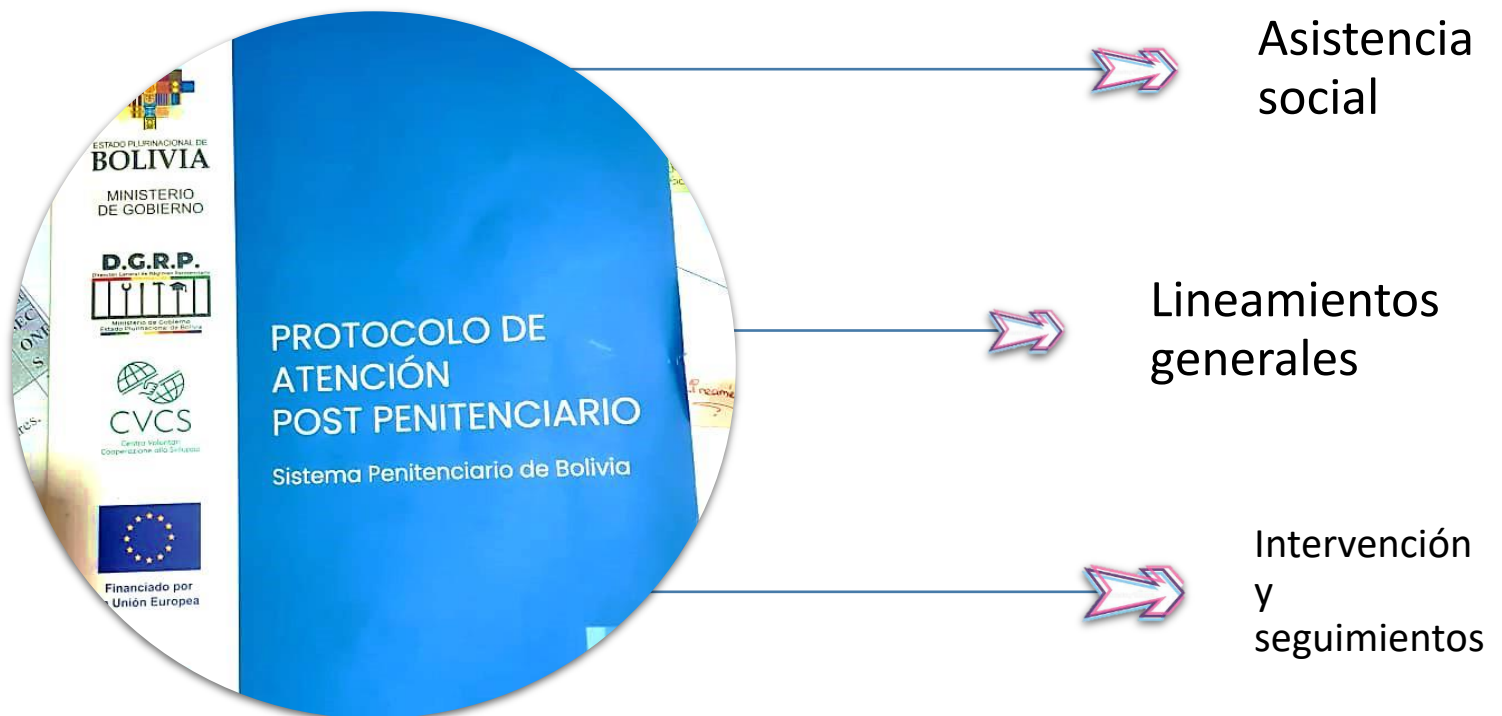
ESTADO PLURINACIONAL DE
BOLIVIA
MINISTERIO
DE GOBIERNO

D.G.R.P.
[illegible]
Ministerio de Gobierno
Estado Plurinacional de Bolivia

CVCS
Centro Volontari
Cooperazione allo Sviluppo

Financiado por
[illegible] Unión Europea

PROTOCOLO DE
ATENCIÓN
POST PENITENCIARIO

Sistema Penitenciario de Bolivia

Asistencia social

Lineamientos generales

Intervención y seguimientos